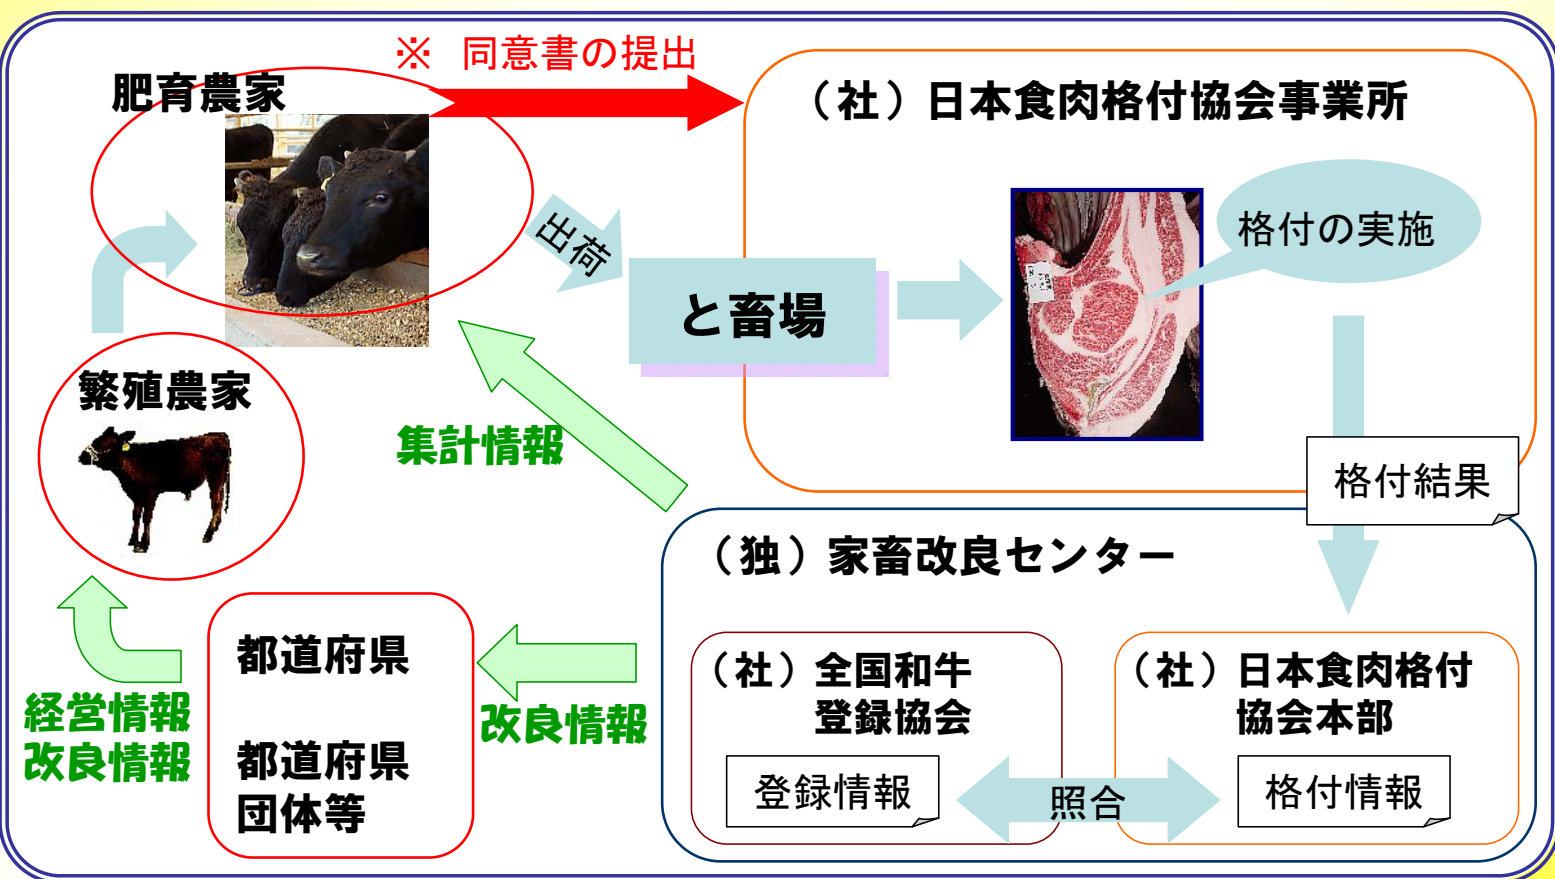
※ 同意書の提出

肥育農家

（社）日本食肉格付協会事業所

出荷

と畜場

格付の実施

繁殖農家

集計情報

格付結果

（独）家畜改良センター

都道府県

都道府県
団体等

改良情報

経営情報
改良情報

（社）全国和牛
登録協会

登録情報

照合

（社）日本食肉格付
協会本部

格付情報